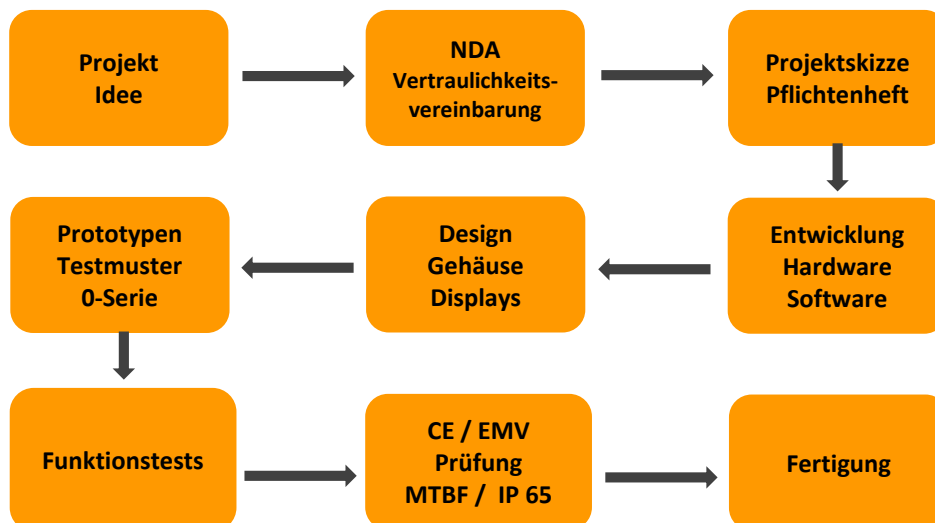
Projekt Idee

NDA Vertraulichkeitsvereinbarung

Projektskizze Pflichtenheft

Entwicklung Hardware Software

Design Gehäuse Displays

Prototypen Testmuster 0-Serie

Funktionstests

CE / EMV Prüfung MTBF / IP 65

Fertigung